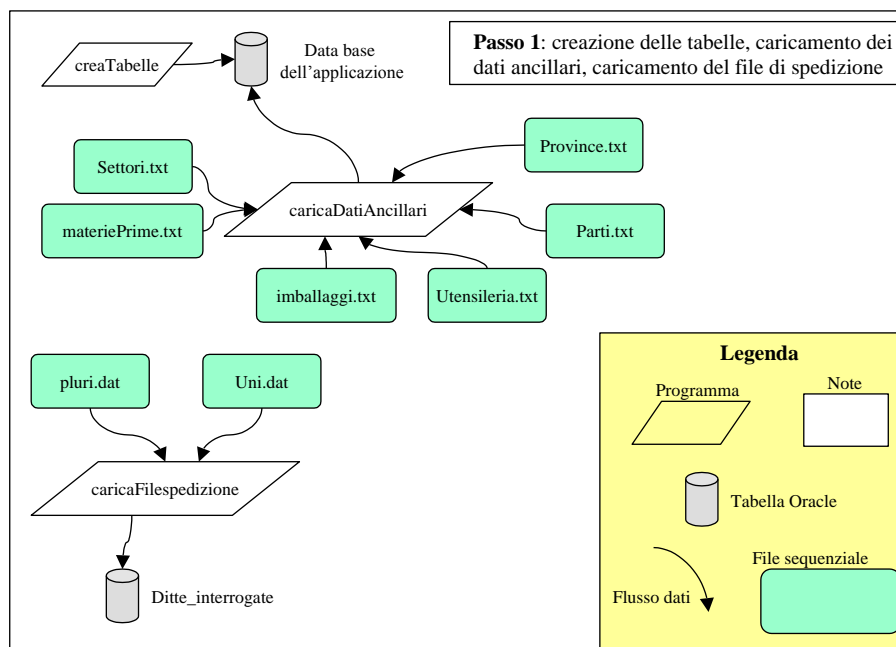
creaTabelle

Data base dell'applicazione

**Passo 1**: creazione delle tabelle, caricamento dei dati ancillari, caricamento del file di spedizione

Settori.txt

Province.txt

materiePrime.txt

caricaDatiAncillari

Parti.txt

imballaggi.txt

Utensileria.txt

pluri.dat

Uni.dat

caricaFilespedizione

Ditte_interrogate

Legenda

Programma

Note

Tabella Oracle

File sequenziale

Flusso dati